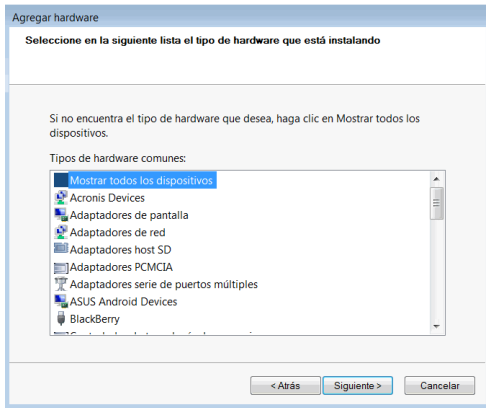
Agregar hardware

Seleccione en la siguiente lista el tipo de hardware que está instalando

Si no encuentra el tipo de hardware que desea, haga clic en Mostrar todos los dispositivos.

Tipos de hardware comunes:

Mostrar todos los dispositivos
Acronis Devices
Adaptadores de pantalla
Adaptadores de red
Adaptadores host SD
Adaptadores PCMCIA
Adaptadores serie de puertos múltiples
ASUS Android Devices
BlackBerry
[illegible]

< Atrás
Siguiente >
Cancelar